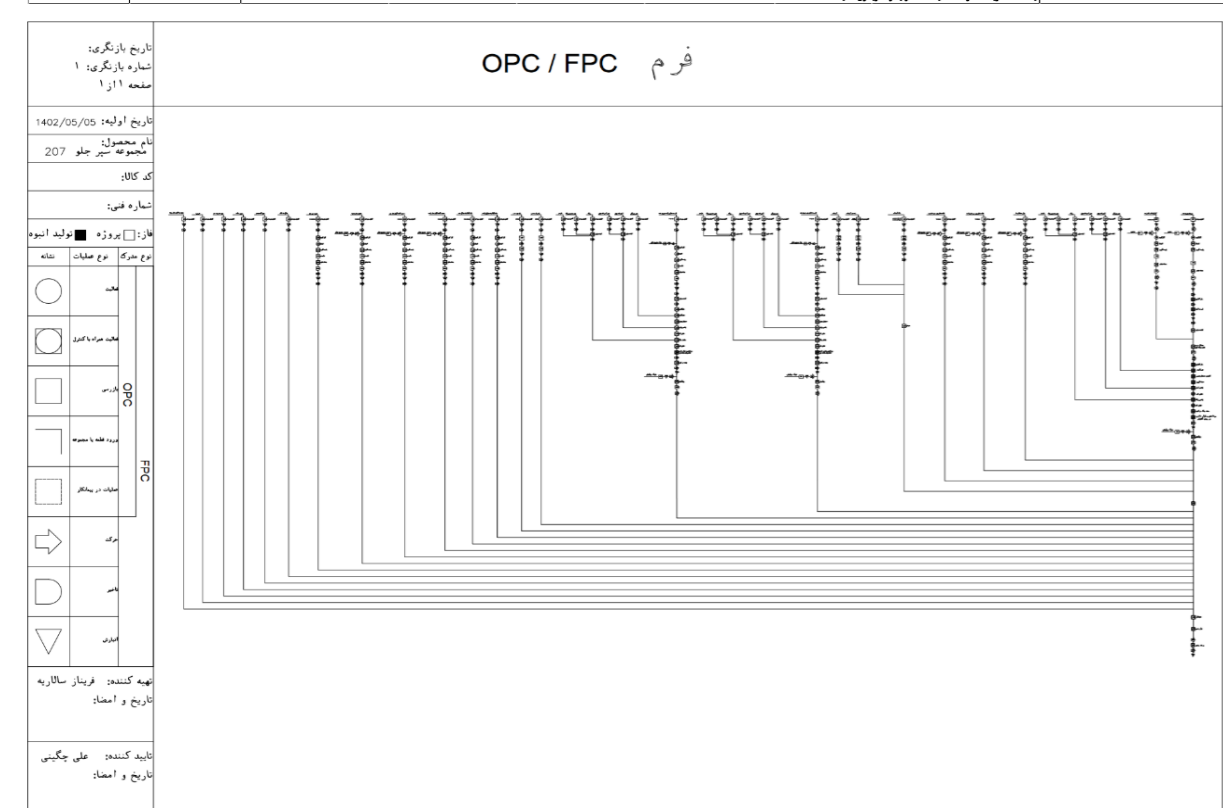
تاریخ بازنگری:
شماره بازنگری: ۱
صفحه ۱ از ۱

فرم OPC / FPC

تاریخ اولیه: 1402/05/05

نام محصول:
مجموعه سپر جلو 207

کد کالا:

شماره فنی:

فاز: ☐ پروژه ■ تولید انبوه

| نوع مدرک | نوع عملیات | نشانه |
|---|---|---|
| OPC | عملیات | ○ |
| OPC | عملیات همراه با کنترل | ◎ |
| OPC | بازرسی | □ |
| FPC | ورود قطعه یا مجموعه | |
| FPC | عملیات در پیمانکار | |
| | حرکت | ⇨ |
| | تاخیر | D |
| | انبارش | ▽ |

تهیه کننده: فریناز سالاریه
تاریخ و امضا:

تایید کننده: علی چگینی
تاریخ و امضا: